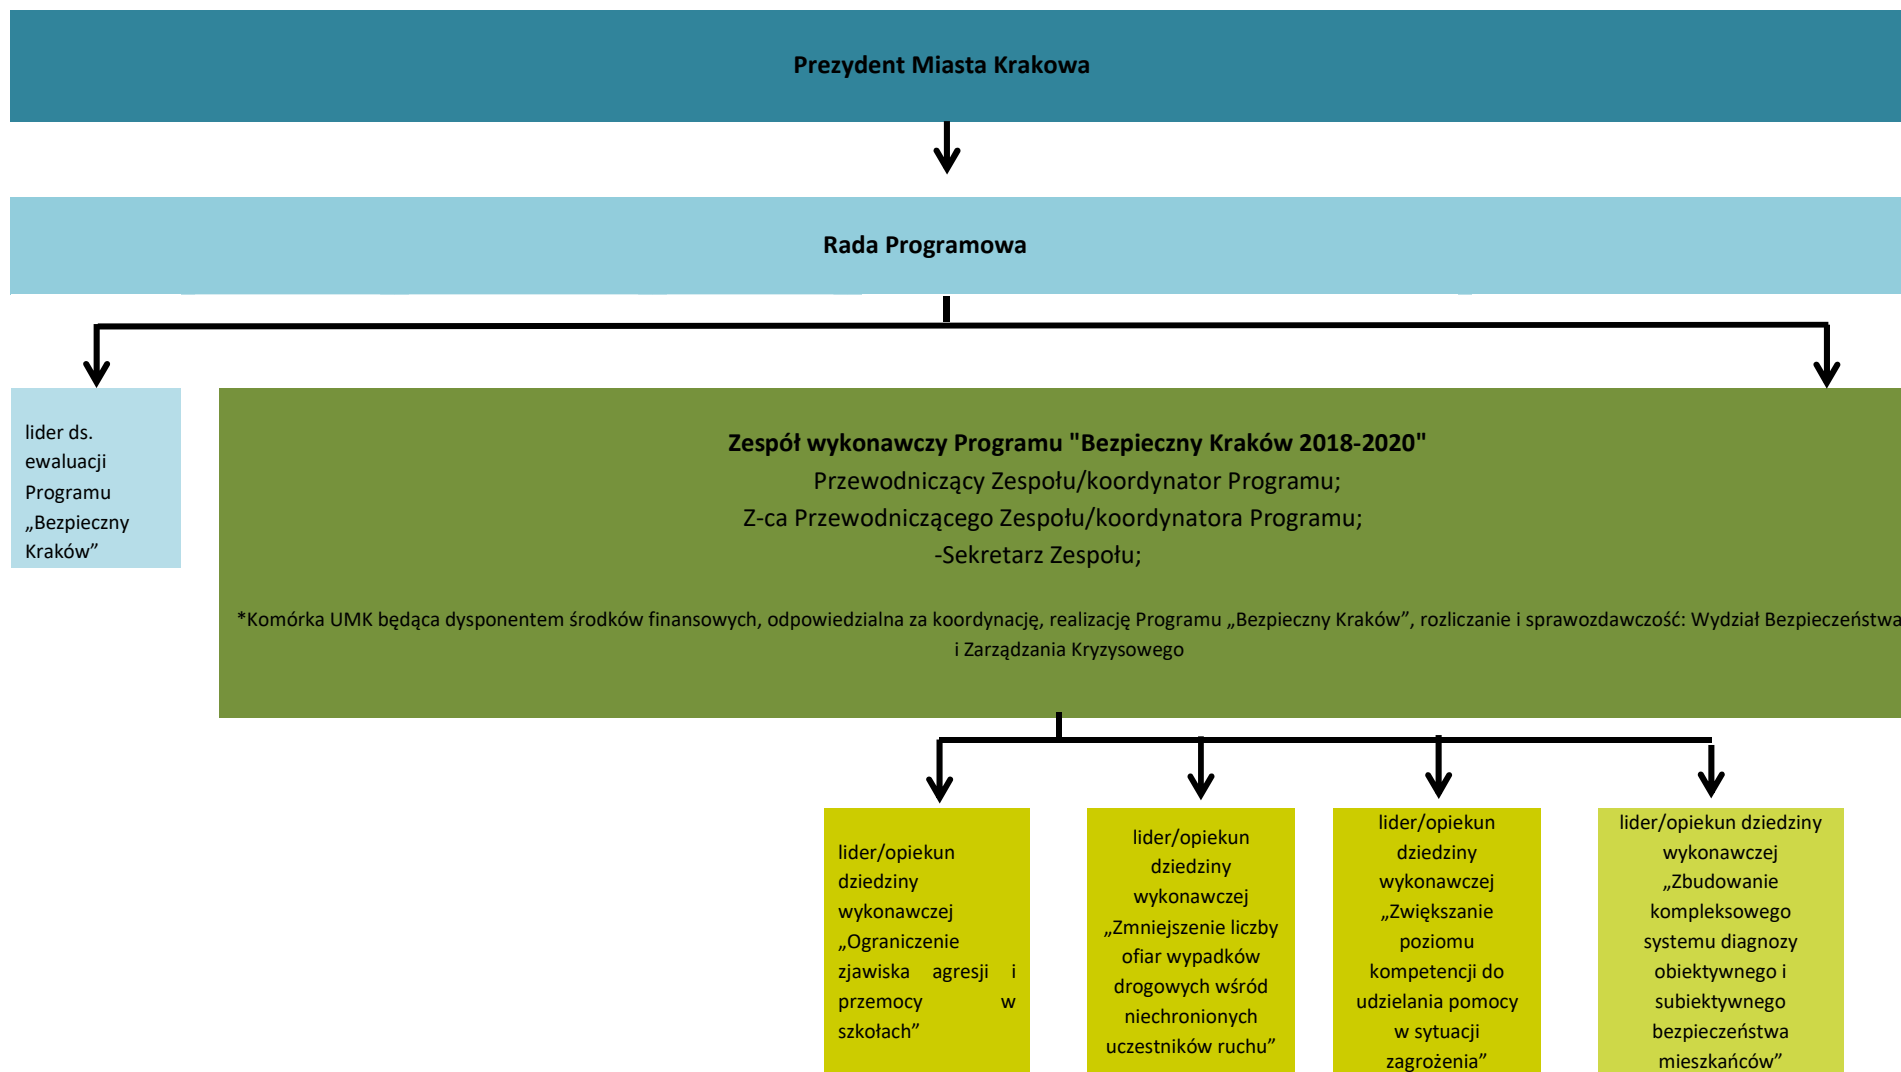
Prezydent Miasta Krakowa

Rada Programowa

lider ds. ewaluacji Programu „Bezpieczny Kraków”

Zespół wykonawczy Programu "Bezpieczny Kraków 2018-2020"
Przewodniczący Zespołu/koordynator Programu;
Z-ca Przewodniczącego Zespołu/koordynatora Programu;
-Sekretarz Zespołu;

*Komórka UMK będąca dysponentem środków finansowych, odpowiedzialna za koordynację, realizację Programu „Bezpieczny Kraków”, rozliczanie i sprawozdawczość: Wydział Bezpieczeństwa i Zarządzania Kryzysowego

lider/opiekun dziedziny wykonawczej „Ograniczenie zjawiska agresji i przemocy w szkołach”

lider/opiekun dziedziny wykonawczej „Zmniejszenie liczby ofiar wypadków drogowych wśród niechronionych uczestników ruchu”

lider/opiekun dziedziny wykonawczej „Zwiększanie poziomu kompetencji do udzielania pomocy w sytuacji zagrożenia”

lider/opiekun dziedziny wykonawczej „Zbudowanie kompleksowego systemu diagnozy obiektywnego i subiektywnego bezpieczeństwa mieszkańców”